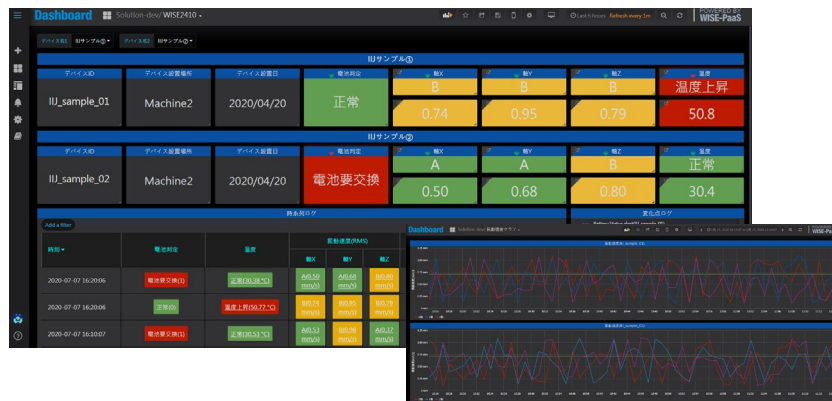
Dashboard Solution-dev/ WISE2410
Last 6 hours Refresh every 1m
POWERED BY WISE-PaaS

デバイス名1 IIJサンプル① デバイス名2 IIJサンプル②

IIJサンプル①

| デバイスID | デバイス設置場所 | デバイス設置日 | 電池判定 | 軸X | 軸Y | 軸Z | 温度 |
|---|---|---|---|---|---|---|---|
| IIJ_sample_01 | Machine2 | 2020/04/20 | 正常 | B | B | B | 温度上昇 |
| | | | | 0.74 | 0.95 | 0.79 | 50.8 |

IIJサンプル②

| デバイスID | デバイス設置場所 | デバイス設置日 | 電池判定 | 軸X | 軸Y | 軸Z | 温度 |
|---|---|---|---|---|---|---|---|
| IIJ_sample_02 | Machine2 | 2020/04/20 | 電池要交換 | A | A | B | 正常 |
| | | | | 0.50 | 0.68 | 0.80 | 30.4 |

時系列ログ
変化点ログ
Add a filter

| 時刻 | 電池判定 | 温度 | 振動速度(RMS) 軸X | 軸Y | 軸Z |
|---|---|---|---|---|---|
| 2020-07-07 16:20:06 | 電池要交換(1) | 正常(30.38 °C) | A(0.50 mm/s) | A(0.68 mm/s) | B(0.80 mm/s) |
| 2020-07-07 16:20:06 | 正常(0) | 温度上昇(50.77 °C) | B(0.74 mm/s) | B(0.95 mm/s) | B(0.79 mm/s) |
| 2020-07-07 16:10:07 | 電池要交換(1) | 正常(30.53 °C) | A(0.53 mm/s) | A(0.70 mm/s) | A(0.37 mm/s) |

Dashboard Solution-dev/ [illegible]
WISE-Paa
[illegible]
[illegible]